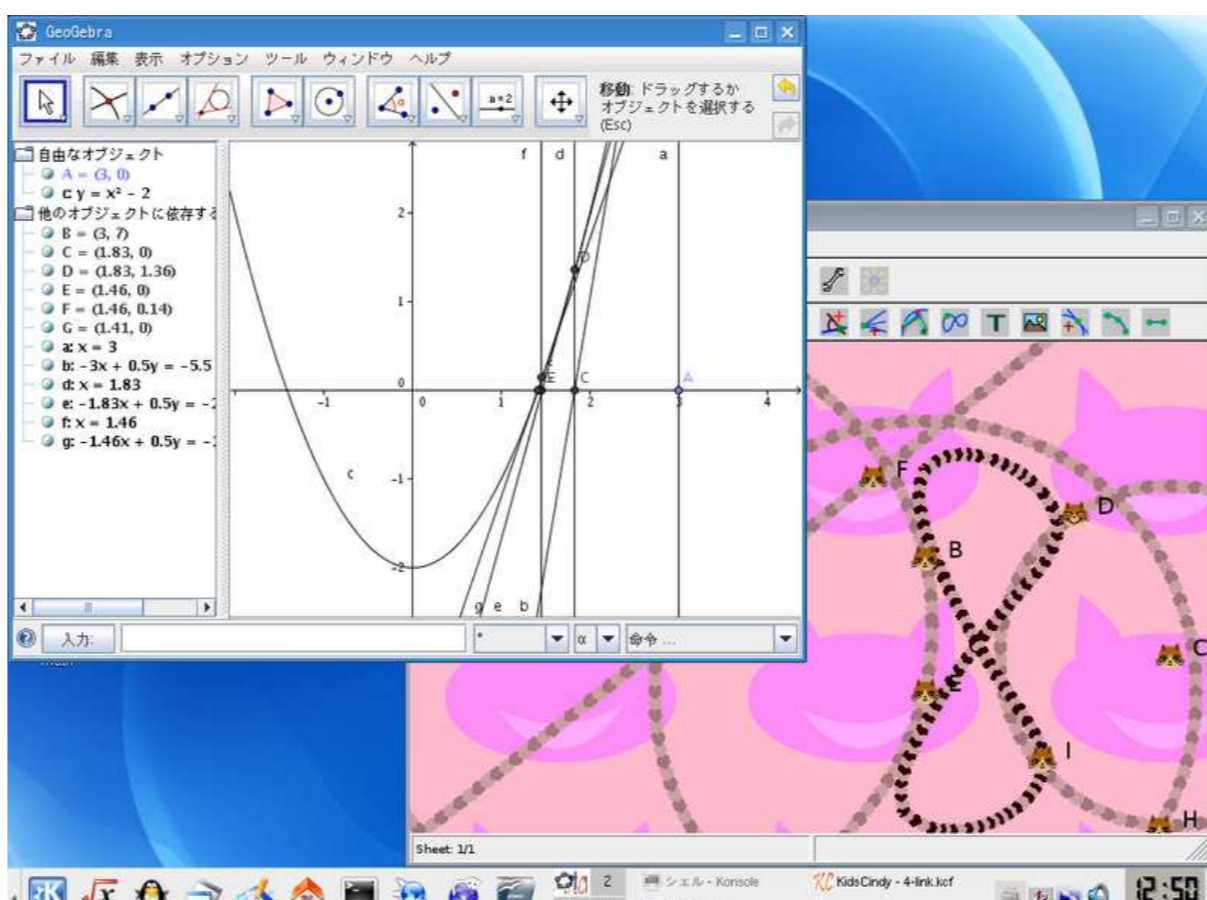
GeoGebra

ファイル 編集 表示 オプション ツール ウィンドウ ヘルプ

a = 2

移動: ドラッグするか オブジェクトを選択する (Esc)

自由なオブジェクト
A = (3, 0)
c: y = x² - 2
他のオブジェクトに依存する
B = (3, 7)
C = (1.83, 0)
D = (1.83, 1.36)
E = (1.46, 0)
F = (1.46, 0.14)
G = (1.41, 0)
a: x = 3
b: -3x + 0.5y = -5.5
d: x = 1.83
e: -1.83x + 0.5y = -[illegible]
f: x = 1.46
g: -1.46x + 0.5y = -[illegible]

f d a
2
1
0
-1
-2
-1 0 1 2 3 4
D
F E C A
c
g e b

入力:
α
命令 ...

F
D
B
C
E
I
H

Sheet: 1/1

2
シェル - Konsole
KidsCindy - 4-link.kcf
12:50